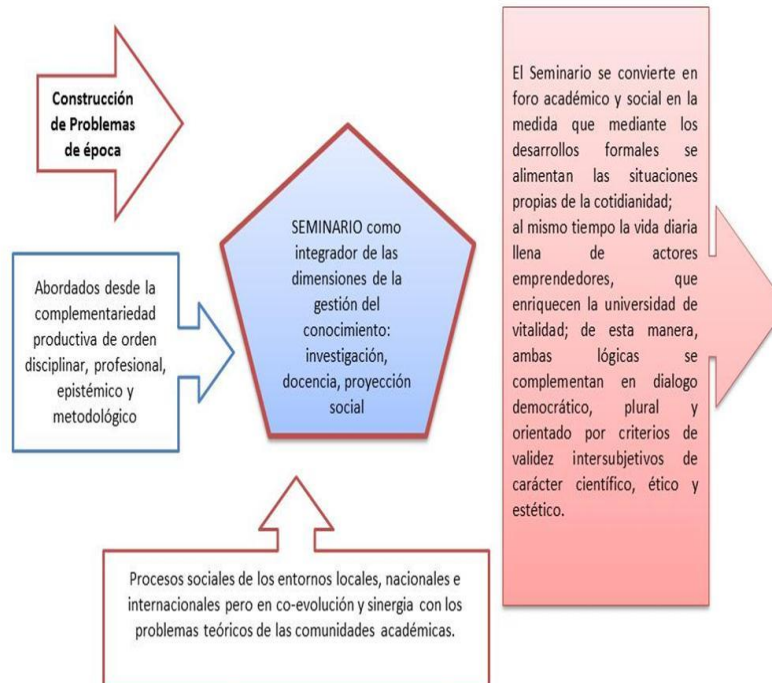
Construcción de Problemas de época

Abordados desde la complementariedad productiva de orden disciplinar, profesional, epistémico y metodológico

SEMINARIO como integrador de las dimensiones de la gestión del conocimiento: investigación, docencia, proyección social

El Seminario se convierte en foro académico y social en la medida que mediante los desarrollos formales se alimentan las situaciones propias de la cotidianidad;
al mismo tiempo la vida diaria llena de actores emprendedores, que enriquecen la universidad de vitalidad; de esta manera, ambas lógicas se complementan en dialogo democrático, plural y orientado por criterios de validez intersubjetivos de carácter científico, ético y estético.

Procesos sociales de los entornos locales, nacionales e internacionales pero en co-evolución y sinergia con los problemas teóricos de las comunidades académicas.